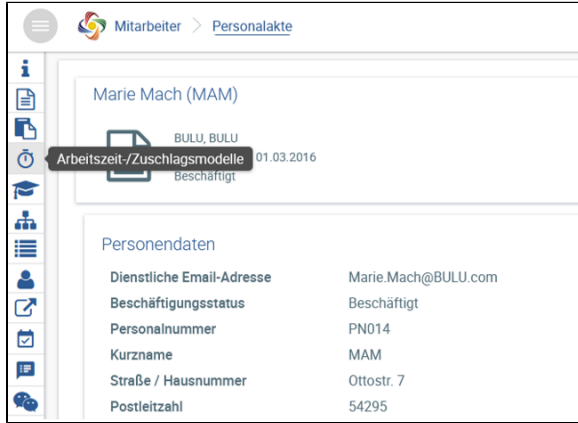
Mitarbeiter > Personalakte

Marie Mach (MAM)

BULU, BULU
Arbeitszeit-/Zuschlagsmodelle 01.03.2016
Beschäftigt

Personendaten

| | |
|---|---|
| Dienstliche Email-Adresse | Marie.Mach@BULU.com |
| Beschäftigungsstatus | Beschäftigt |
| Personalnummer | PN014 |
| Kurzname | MAM |
| Straße / Hausnummer | Ottostr. 7 |
| Postleitzahl | 54295 |